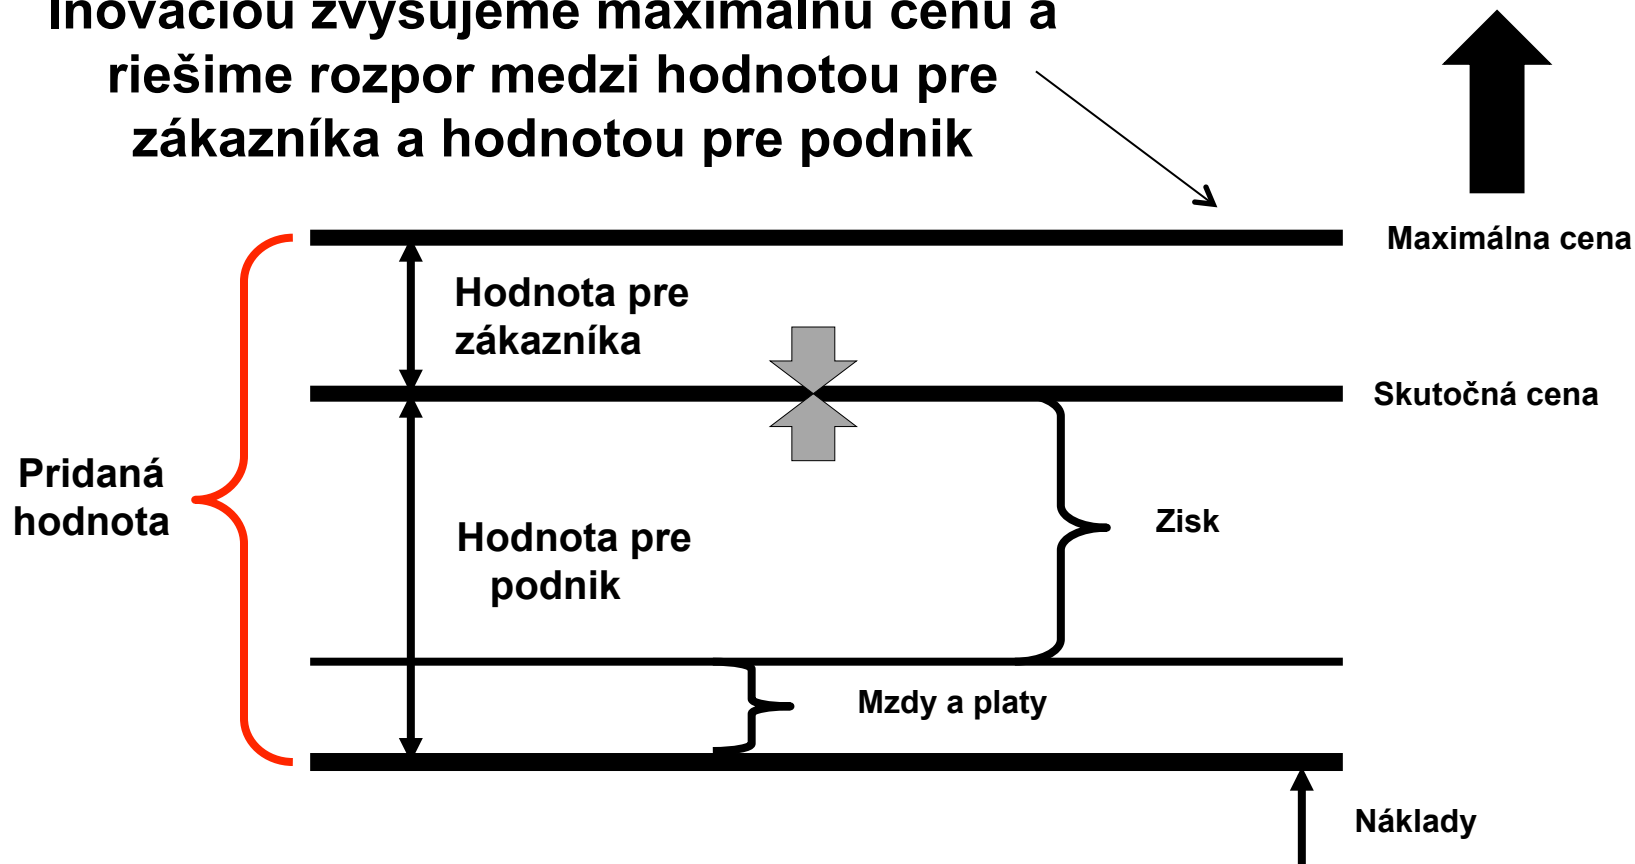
Inováciou zvyšujeme maximálnu cenu a riešime rozpor medzi hodnotou pre zákazníka a hodnotou pre podnik

Maximálna cena

Hodnota pre zákazníka

Skutočná cena

Pridaná hodnota

Hodnota pre podnik

Zisk

Mzdy a platy

Náklady